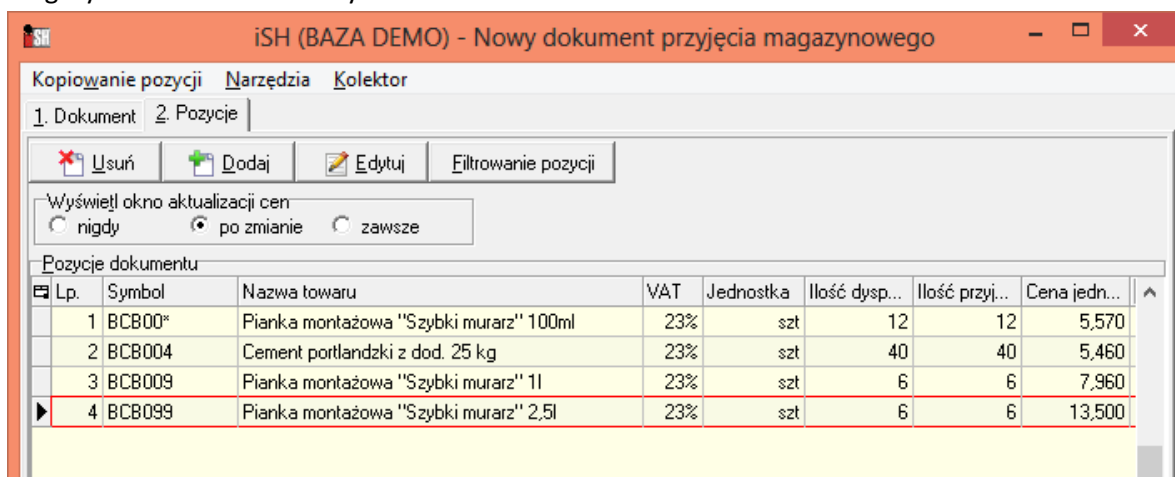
iSH (BAZA DEMO) - Nowy dokument przyjęcia magazynowego

Kopiowanie pozycji Narzędzia Kolektor

1. Dokument 2. Pozycje

Usuń Dodaj Edytuj Filtrowanie pozycji

Wyświetl okno aktualizacji cen
nigdy po zmianie zawsze

Pozycje dokumentu

| Lp. | Symbol | Nazwa towaru | VAT | Jednostka | Ilość dysp... | Ilość przyj... | Cena jedn... |
|---|---|---|---|---|---|---|---|
| 1 | BCB00* | Pianka montażowa "Szybki murarz" 100ml | 23% | szt | 12 | 12 | 5,570 |
| 2 | BCB004 | Cement portlandzki z dod. 25 kg | 23% | szt | 40 | 40 | 5,460 |
| 3 | BCB009 | Pianka montażowa "Szybki murarz" 1l | 23% | szt | 6 | 6 | 7,960 |
| 4 | BCB099 | Pianka montażowa "Szybki murarz" 2,5l | 23% | szt | 6 | 6 | 13,500 |